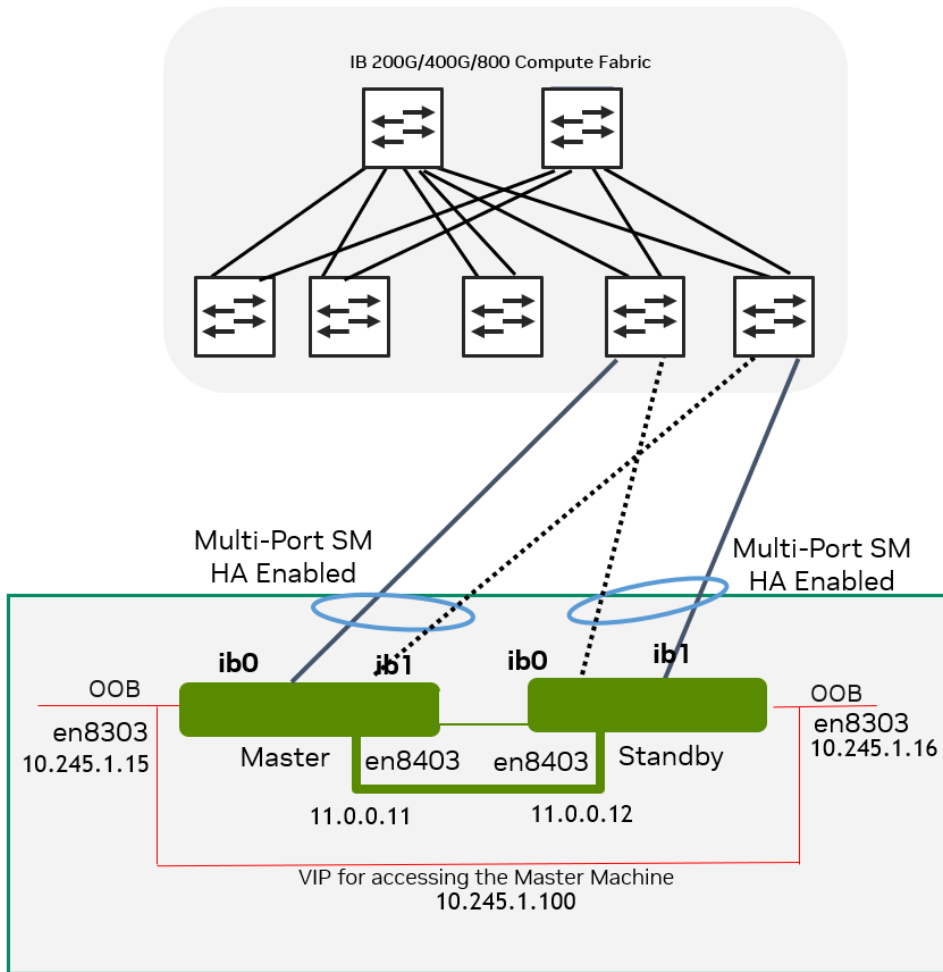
IB 200G/400G/800 Compute Fabric

Multi-Port SM
HA Enabled

Multi-Port SM
HA Enabled

ib0
ib1
ib0
ib1

OOB
en8303
10.245.1.15

Master
en8403
en8403
Standby

OOB
en8303
10.245.1.16

11.0.0.11
11.0.0.12

VIP for accessing the Master Machine
10.245.1.100